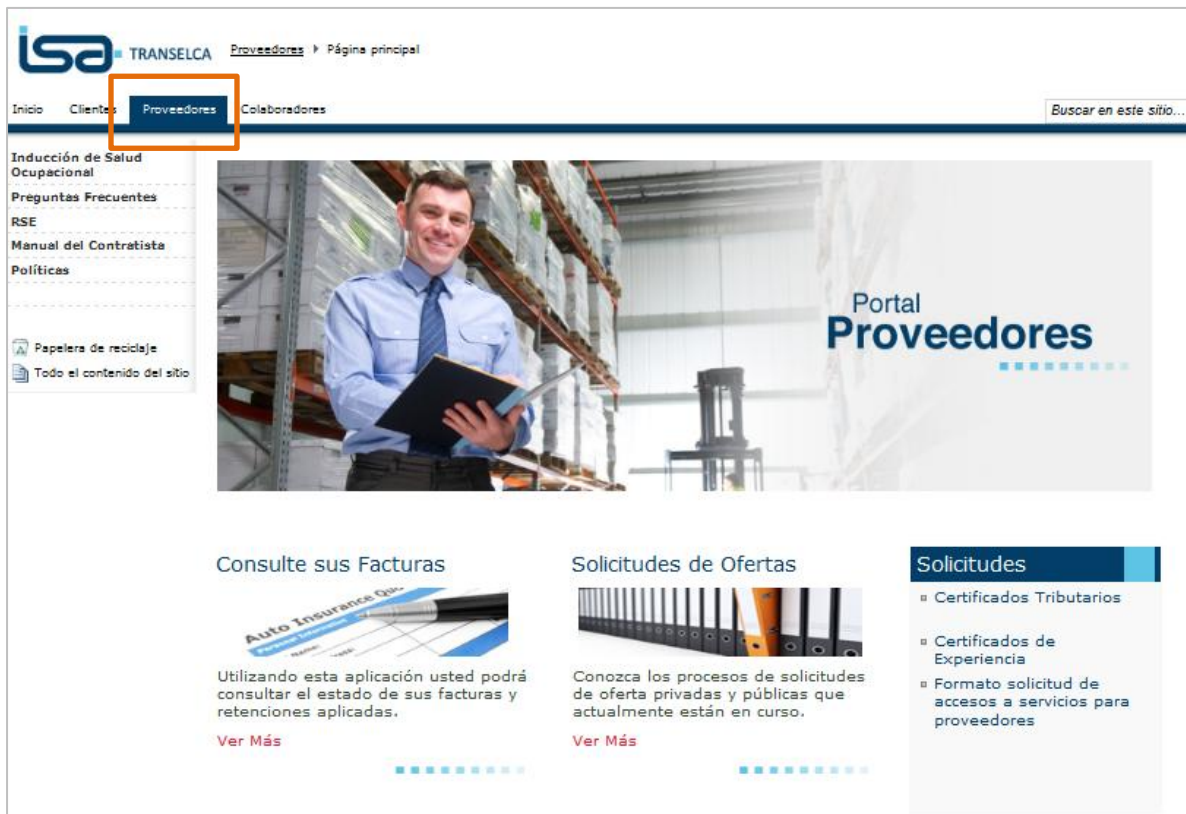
isa TRANSELCA

Proveedores ▸ Página principal

Inicio Clientes Proveedores Colaboradores

Buscar en este sitio...

Inducción de Salud Ocupacional
Preguntas Frecuentes
RSE
Manual del Contratista
Políticas

Papelera de reciclaje
Todo el contenido del sitio

Portal
Proveedores

Consulte sus Facturas

Auto Insurance Quo
Personal Information
Name:

Utilizando esta aplicación usted podrá consultar el estado de sus facturas y retenciones aplicadas.

Ver Más

Solicitudes de Ofertas

Conozca los procesos de solicitudes de oferta privadas y públicas que actualmente están en curso.

Ver Más

Solicitudes

Certificados Tributarios

Certificados de Experiencia

Formato solicitud de accesos a servicios para proveedores